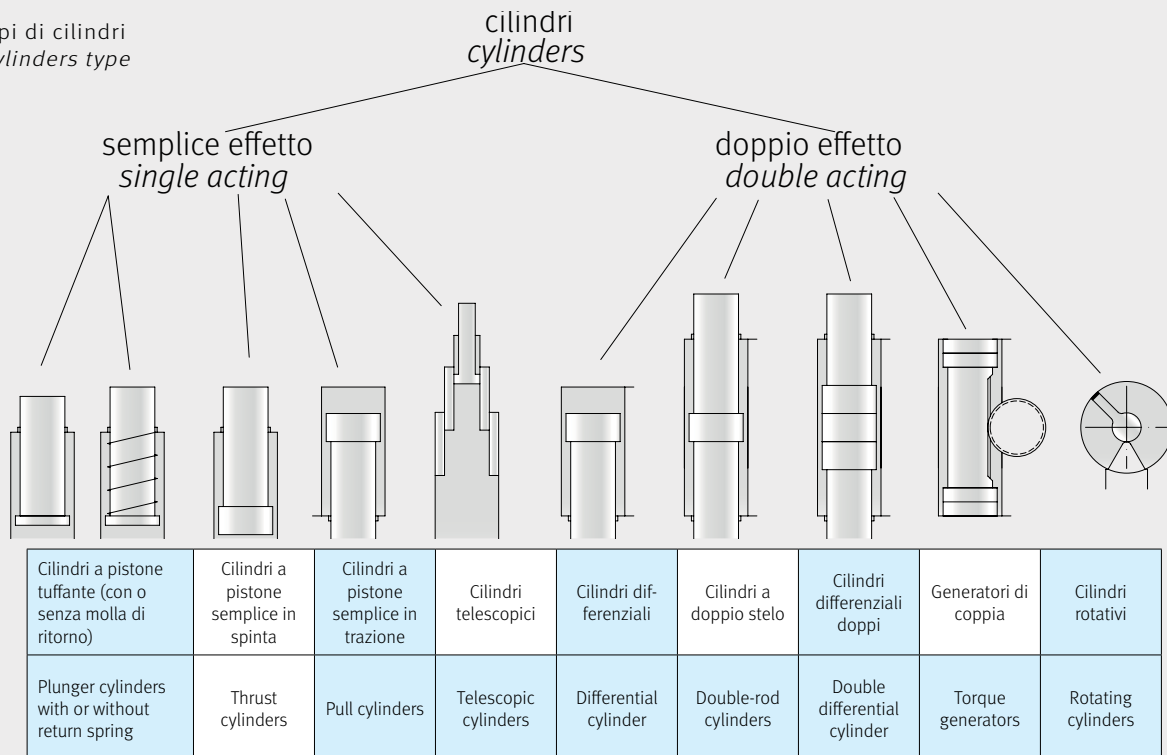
pi di cilindri
ylinders type

cilindri
*cylinders*

semplice effetto
*single acting*

doppio effetto
*double acting*

| Cilindri a pistone tuffante (con o senza molla di ritorno) | Cilindri a pistone semplice in spinta | Cilindri a pistone semplice in trazione | Cilindri telescopici | Cilindri differenziali | Cilindri a doppio stelo | Cilindri differenziali doppi | Generatori di coppia | Cilindri rotativi |
|---|---|---|---|---|---|---|---|---|
| Plunger cylinders with or without return spring | Thrust cylinders | Pull cylinders | Telescopic cylinders | Differential cylinder | Double-rod cylinders | Double differential cylinder | Torque generators | Rotating cylinders |